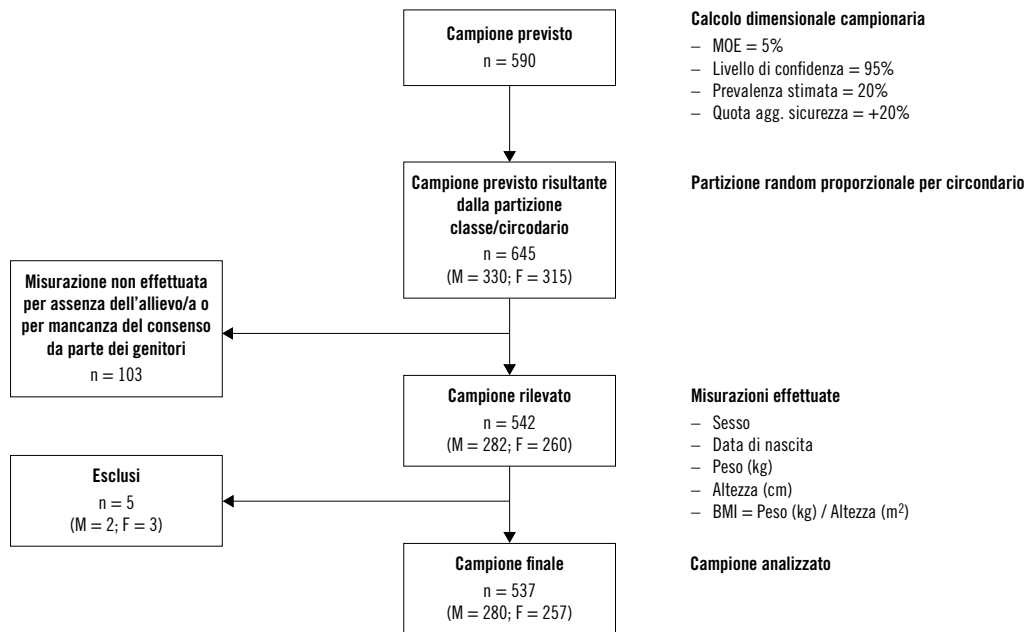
Campione previsto
n = 590

Calcolo dimensionale campionaria
– MOE = 5%
– Livello di confidenza = 95%
– Prevalenza stimata = 20%
– Quota agg. sicurezza = +20%

Campione previsto risultante dalla partizione classe/circodario
n = 645
(M = 330; F = 315)

Partizione random proporzionale per circondario

Misurazione non effettuata per assenza dell'allievo/a o per mancanza del consenso da parte dei genitori
n = 103

Campione rilevato
n = 542
(M = 282; F = 260)

Misurazioni effettuate
– Sesso
– Data di nascita
– Peso (kg)
– Altezza (cm)
– BMI = Peso (kg) / Altezza ($m^2$)

Esclusi
n = 5
(M = 2; F = 3)

Campione finale
n = 537
(M = 280; F = 257)

Campione analizzato